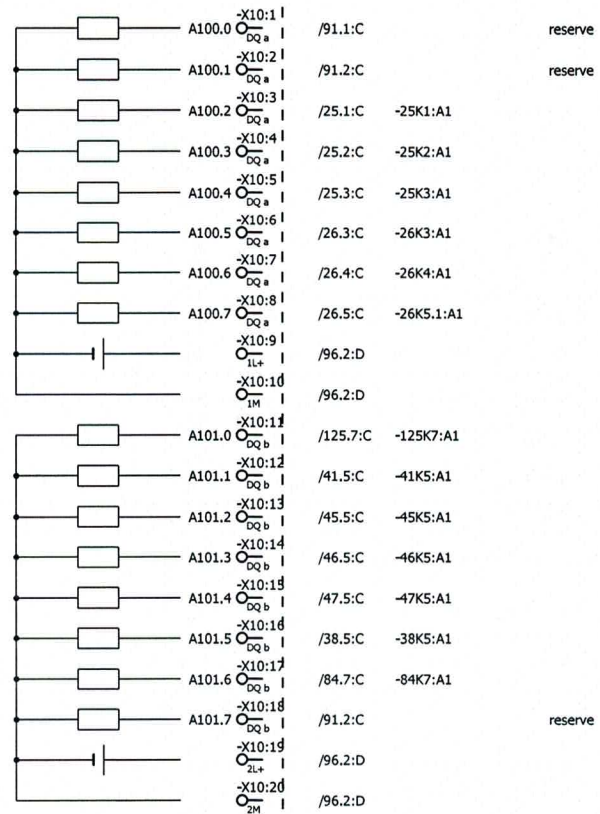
A100.0 -X10:1 DQ a /91.1:C reserve
A100.1 -X10:2 DQ a /91.2:C reserve
A100.2 -X10:3 DQ a /25.1:C -25K1:A1
A100.3 -X10:4 DQ a /25.2:C -25K2:A1
A100.4 -X10:5 DQ a /25.3:C -25K3:A1
A100.5 -X10:6 DQ a /26.3:C -26K3:A1
A100.6 -X10:7 DQ a /26.4:C -26K4:A1
A100.7 -X10:8 DQ a /26.5:C -26K5.1:A1
-X10:9 1L+ /96.2:D
-X10:10 1M /96.2:D
A101.0 -X10:11 DQ b /125.7:C -125K7:A1
A101.1 -X10:12 DQ b /41.5:C -41K5:A1
A101.2 -X10:13 DQ b /45.5:C -45K5:A1
A101.3 -X10:14 DQ b /46.5:C -46K5:A1
A101.4 -X10:15 DQ b /47.5:C -47K5:A1
A101.5 -X10:16 DQ b /38.5:C -38K5:A1
A101.6 -X10:17 DQ b /84.7:C -84K7:A1
A101.7 -X10:18 DQ b /91.2:C reserve
-X10:19 2L+ /96.2:D
-X10:20 2M /96.2:D